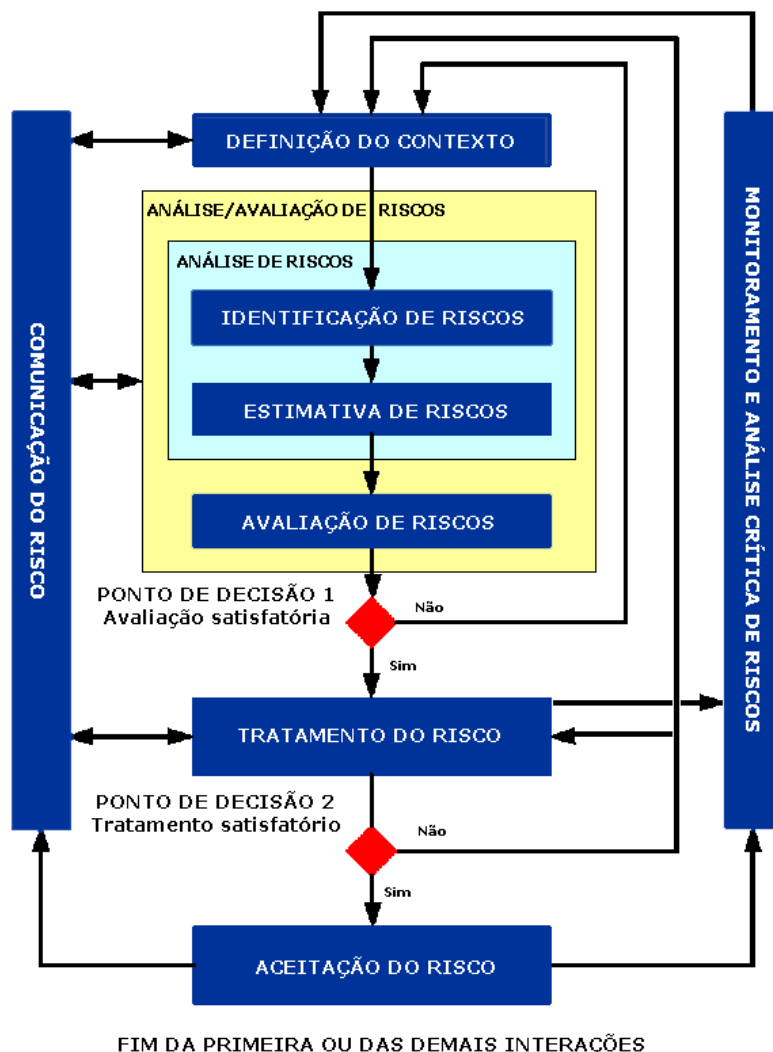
DEFINIÇÃO DO CONTEXTO

ANÁLISE/AVALIAÇÃO DE RISCOS

ANÁLISE DE RISCOS

IDENTIFICAÇÃO DE RISCOS

ESTIMATIVA DE RISCOS

AVALIAÇÃO DE RISCOS

PONTO DE DECISÃO 1
Avaliação satisfatória

Não

Sim

TRATAMENTO DO RISCO

PONTO DE DECISÃO 2
Tratamento satisfatório

Não

Sim

ACEITAÇÃO DO RISCO

COMUNICAÇÃO DO RISCO

MONITORAMENTO E ANÁLISE CRÍTICA DE RISCOS

FIM DA PRIMEIRA OU DAS DEMAIS INTERAÇÕES